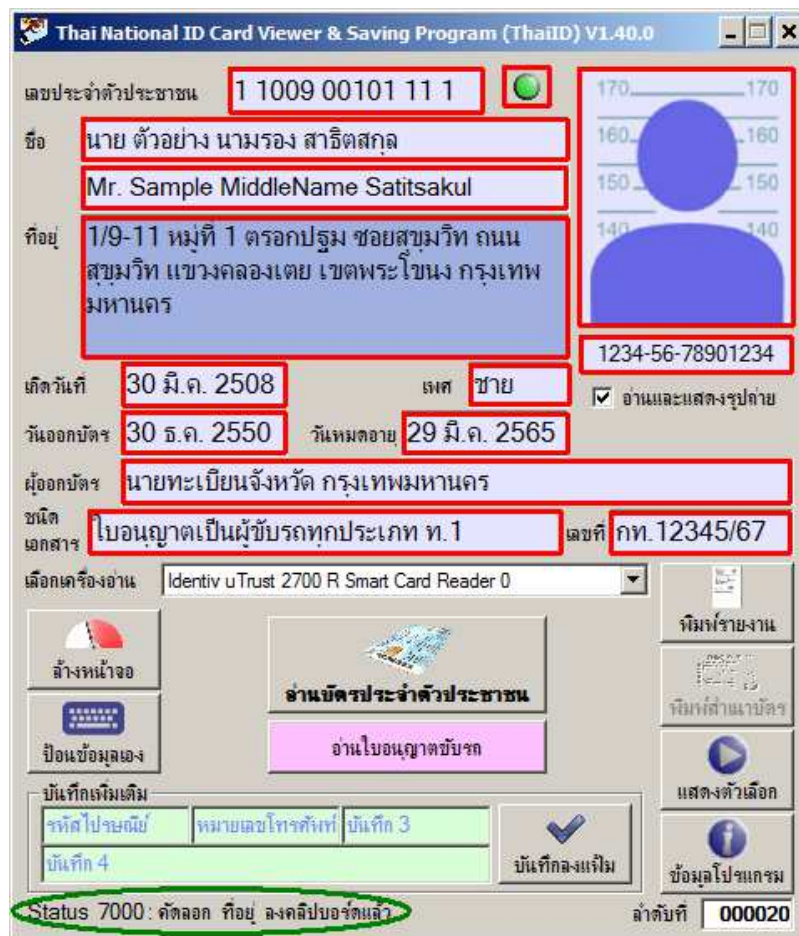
Thai National ID Card Viewer & Saving Program (ThaiID) V1.40.0

เลขประจำตัวประชาชน 1 1009 00101 11 1

ชื่อ นาย ตัวอย่าง นามรอง สาธิตสกุล

Mr. Sample MiddleName Satitsakul

ที่อยู่ 1/9-11 หมู่ที่ 1 ตรอกปฐม ซอยสุขุมวิท ถนนสุขุมวิท แขวงคลองเตย เขตพระโขนง กรุงเทพมหานคร

170 170
160 160
150 150
140 140

1234-56-78901234

เกิดวันที่ 30 มี.ค. 2508 เพศ ชาย

☑ อ่านและแสดงรูปถ่าย

วันออกบัตร 30 ธ.ค. 2550 วันหมดอายุ 29 มี.ค. 2565

ผู้ออกบัตร นายทะเบียนจังหวัด กรุงเทพมหานคร

ชนิดเอกสาร ใบอนุญาตเป็นผู้ขับรถทุกประเภท ท.1 เลขที่ กท.12345/67

เลือกเครื่องอ่าน Identiv uTrust 2700 R Smart Card Reader 0

พิมพ์รายงาน

ล้างหน้าจอ

อ่านบัตรประจำตัวประชาชน

พิมพ์สำเนาบัตร

ป้อนข้อมูลเอง

อ่านใบอนุญาตขับรถ

แสดงตัวเลือก

บันทึกเพิ่มเติม

รหัสไปรษณีย์ หมายเลขโทรศัพท์ บันทึก 3

บันทึก 4

บันทึกลงแฟ้ม

ข้อมูลโปรแกรม

Status 7000 : คัดลอก ที่อยู่ ลงคลิปบอร์ดแล้ว

ลำดับที่ 000020